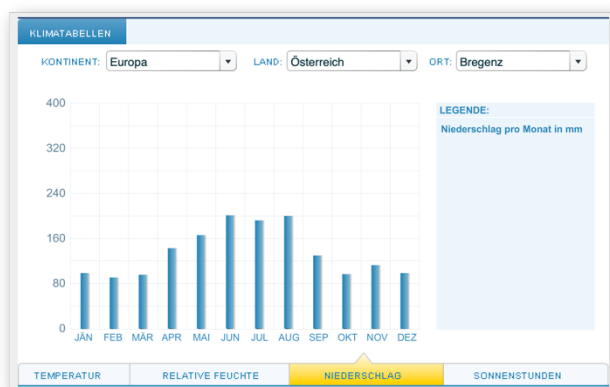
KLIMATABELLEN

KONTINENT: Europa
LAND: Österreich
ORT: Bregenz

400
320
240
160
80
0

JÄN FEB MÄR APR MAI JUN JUL AUG SEP OKT NOV DEZ

LEGENDE:
Niederschlag pro Monat in mm

TEMPERATUR | RELATIVE FEUCHTE | NIEDERSCHLAG | SONNENSTUNDEN